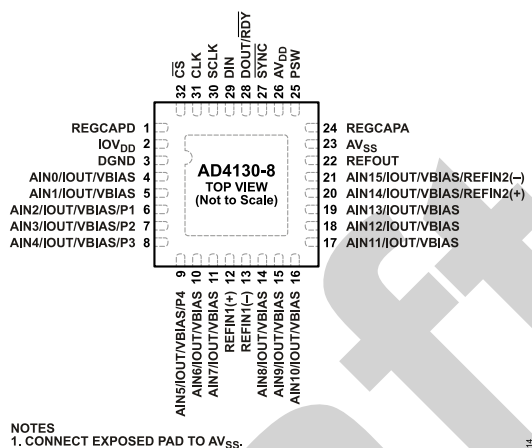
32 $\overline{CS}$
31 CLK
30 SCLK
29 DIN
28 DOUT/$\overline{RDY}$
27 $\overline{SYNC}$
26 $AV_{DD}$
25 PSW

REGCAPD 1
$IOV_{DD}$ 2
DGND 3
AIN0/IOUT/VBIAS 4
AIN1/IOUT/VBIAS 5
AIN2/IOUT/VBIAS/P1 6
AIN3/IOUT/VBIAS/P2 7
AIN4/IOUT/VBIAS/P3 8

AD4130-8
TOP VIEW
(Not to Scale)

24 REGCAPA
23 $AV_{SS}$
22 REFOUT
21 AIN15/IOUT/VBIAS/REFIN2(–)
20 AIN14/IOUT/VBIAS/REFIN2(+)
19 AIN13/IOUT/VBIAS
18 AIN12/IOUT/VBIAS
17 AIN11/IOUT/VBIAS

AIN5/IOUT/VBIAS/P4 9
AIN6/IOUT/VBIAS 10
AIN7/IOUT/VBIAS 11
REFIN1(+) 12
REFIN1(–) 13
AIN8/IOUT/VBIAS 14
AIN9/IOUT/VBIAS 15
AIN10/IOUT/VBIAS 16

NOTES
1. CONNECT EXPOSED PAD TO $AV_{SS}$.